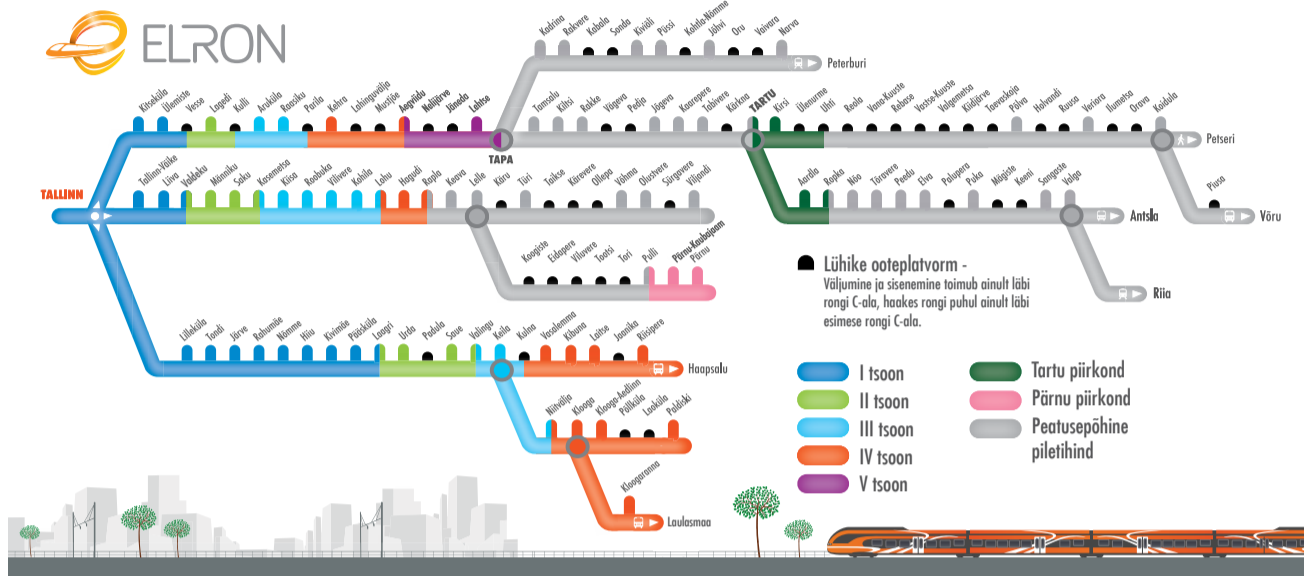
ELRON

Kadrina Rakvere Kabala Sonda Kiviõli Püssi Kohtla-Nõmme Jõhvi Oru Vaivara Narva

Peterburi

Kitseküla Ülemiste Vesse Lagedi Kulli Aruküla Raasiku Parila Kehra Lahinguvälja Mustjõe Aegviidu Nelijärve Jäneda Lehtse

TAPA

Tamsalu Kiltsi Rakke Vägeva Pedja Jõgeva Kaarepere Tabivere Kärkna TARTU Kirsi Ülenurme Uhti Reola Vana-Kuuste Rebase Vastse-Kuuste Valgemetsa Kiidjärve Taevaskoja Põlva Holvandi Ruusa Veriora Ilumetsa Orava Koidula

Petseri

TALLINN

Tallinn-Väike Liiva Valdeku Männiku Saku Kasemetsa Kiisa Roobuka Vilivere Kohila Lohu Hagudi Rapla Keava Lelle Kõru Türi Taikse Kärevere Ollepa Võhma Olustvere Sürgavere Viljandi

Aardla Ropka Nõo Tõravere Peedu Elva Palupera Puka Mägiste Keeni Sangaste Valga

Antsla

Piusa

Võru

Kogiste Eidapere Vilumetsa Tootsi Tori Pulli Pärnu-Kaubajaam Pärnu

Lühike ooteplatvorm - Väljumine ja sisenemine toimub ainult läbi rongi C-ala, haakes rongi puhul ainult läbi esimese rongi C-ala.

Riia

Lilleküla Tondi Järve Rahumäe Nõmme Hiiu Kivimäe Pääsküla Laagri Urda Padula Saue Valingu Keila Kulna Vasalemma Klooga Laitse Jaanika Risti Riisipere

Haapsalu

Niitvälja Klooga Klooga-Aedlinn Põllküla Laoküla Paldiski

Kloogaranna

Laulasmaa

I tsoon
II tsoon
III tsoon
IV tsoon
V tsoon
Tartu piirkond
Pärnu piirkond
Peatusepõhine piletihind